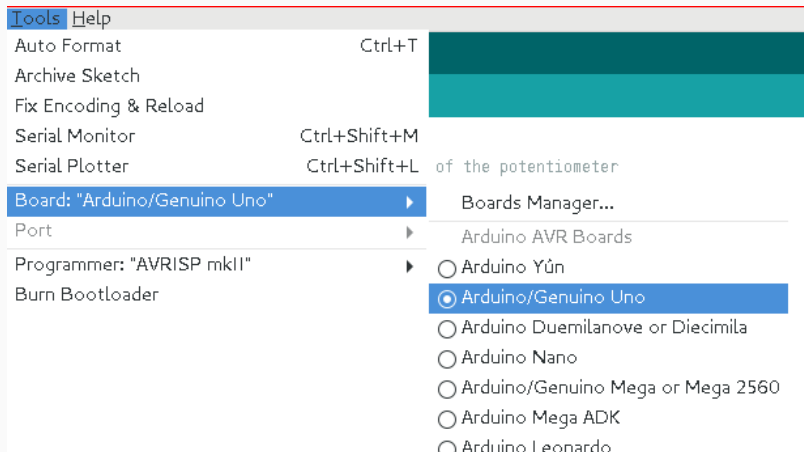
Tools Help

Auto Format Ctrl+T
Archive Sketch
Fix Encoding & Reload
Serial Monitor Ctrl+Shift+M
Serial Plotter Ctrl+Shift+L

of the potentiometer

Board: "Arduino/Genuino Uno"
Port
Programmer: "AVRISP mkII"
Burn Bootloader

Boards Manager...
Arduino AVR Boards
Arduino Yún
Arduino/Genuino Uno
Arduino Duemilanove or Diecimila
Arduino Nano
Arduino/Genuino Mega or Mega 2560
Arduino Mega ADK
Arduino Leonardo